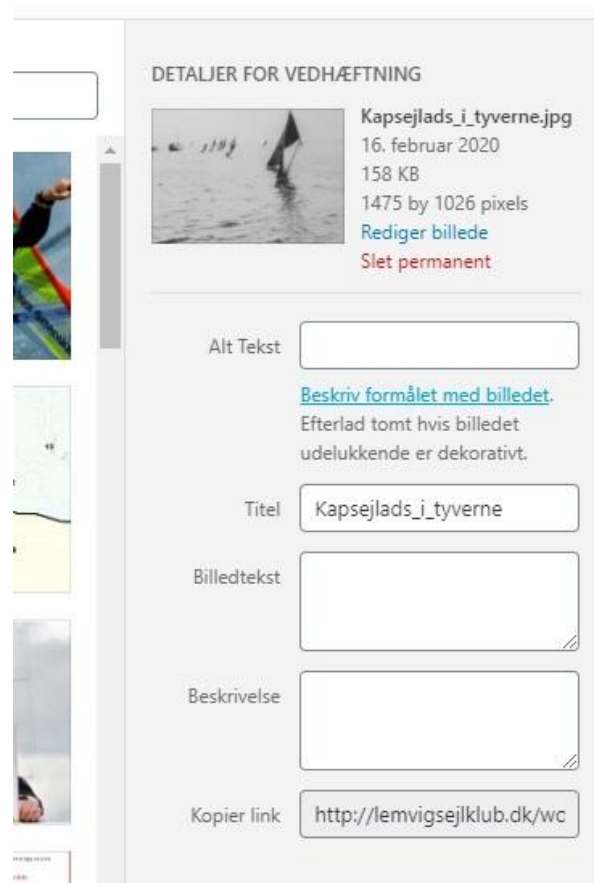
DETALJER FOR VEDHÆFTNING

Kapsejlads_i_tyverne.jpg
16. februar 2020
158 KB
1475 by 1026 pixels
Rediger billede
Slet permanent

Alt Tekst

Beskriv formålet med billedet. Efterlad tomt hvis billedet udelukkende er dekorativt.

Titel Kapsejlads_i_tyverne

Billedtekst

Beskrivelse

Kopier link http://lemvigsejlklub.dk/wc